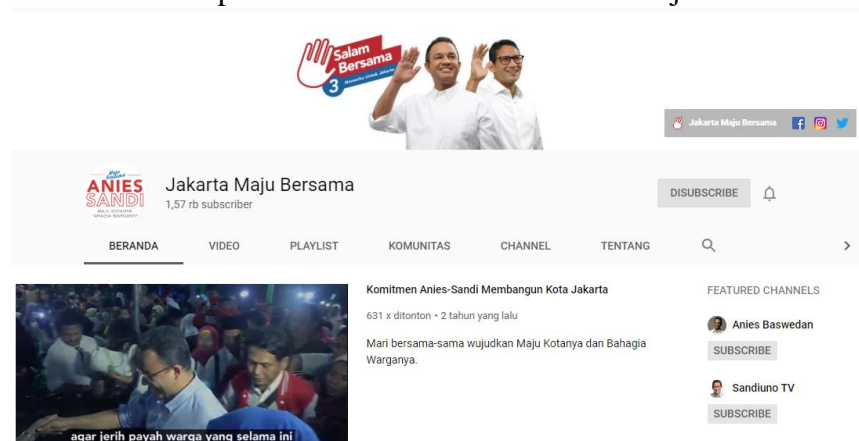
Salam Bersama
3
Nomorku Untuk Jakarta

Jakarta Maju Bersama

Maju Bersama
ANIES SANDI
MAJU KOTANYA BAHAGIA WARGANYA

Jakarta Maju Bersama
1,57 rb subscriber

DISUBSCRIBE

BERANDA VIDEO PLAYLIST KOMUNITAS CHANNEL TENTANG

Komitmen Anies-Sandi Membangun Kota Jakarta
631 x ditonton • 2 tahun yang lalu
Mari bersama-sama wujudkan Maju Kotanya dan Bahagia Warganya.

agar jerih payah warga yang selama ini

FEATURED CHANNELS
Anies Baswedan
SUBSCRIBE
Sandiuno TV
SUBSCRIBE